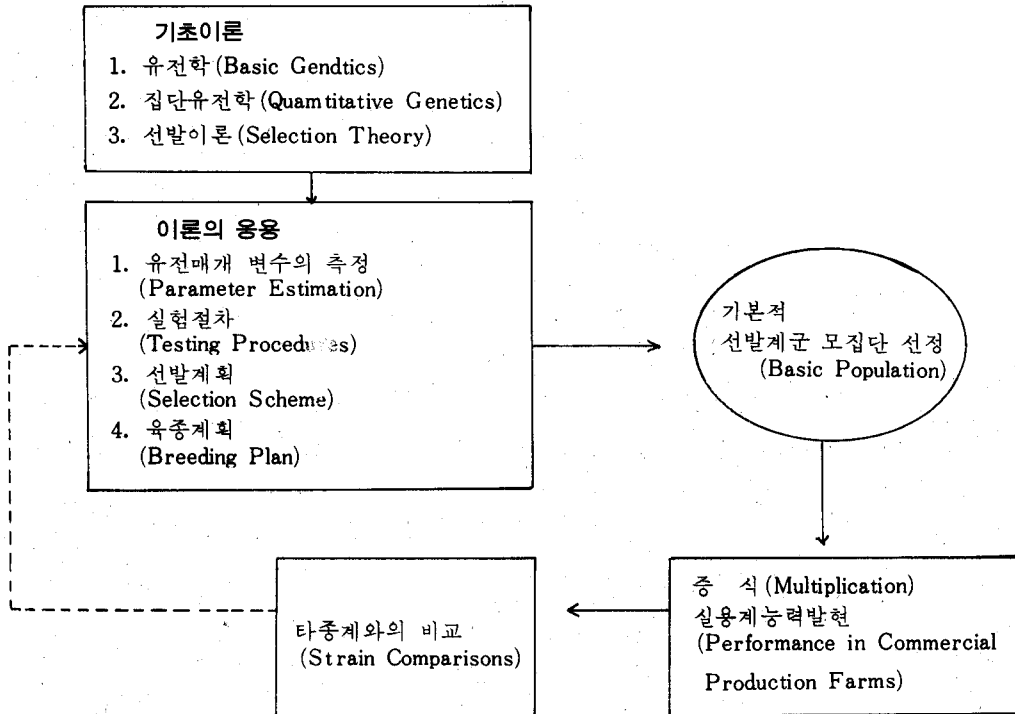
기초이론
1. 유전학 (Basic Gendtics)
2. 집단유전학 (Quamtitative Genetics)
3. 선발이론 (Selection Theory)

이론의 응용
1. 유전매개 변수의 측정 (Parameter Estimation)
2. 실험절차 (Testing Procedures)
3. 선발계획 (Selection Scheme)
4. 육종계획 (Breeding Plan)

기본적 선발계군 모집단 선정 (Basic Population)

증 식 (Multiplication)
실용계능력발현 (Performance in Commercial Production Farms)

타종계와의 비교 (Strain Comparisons)